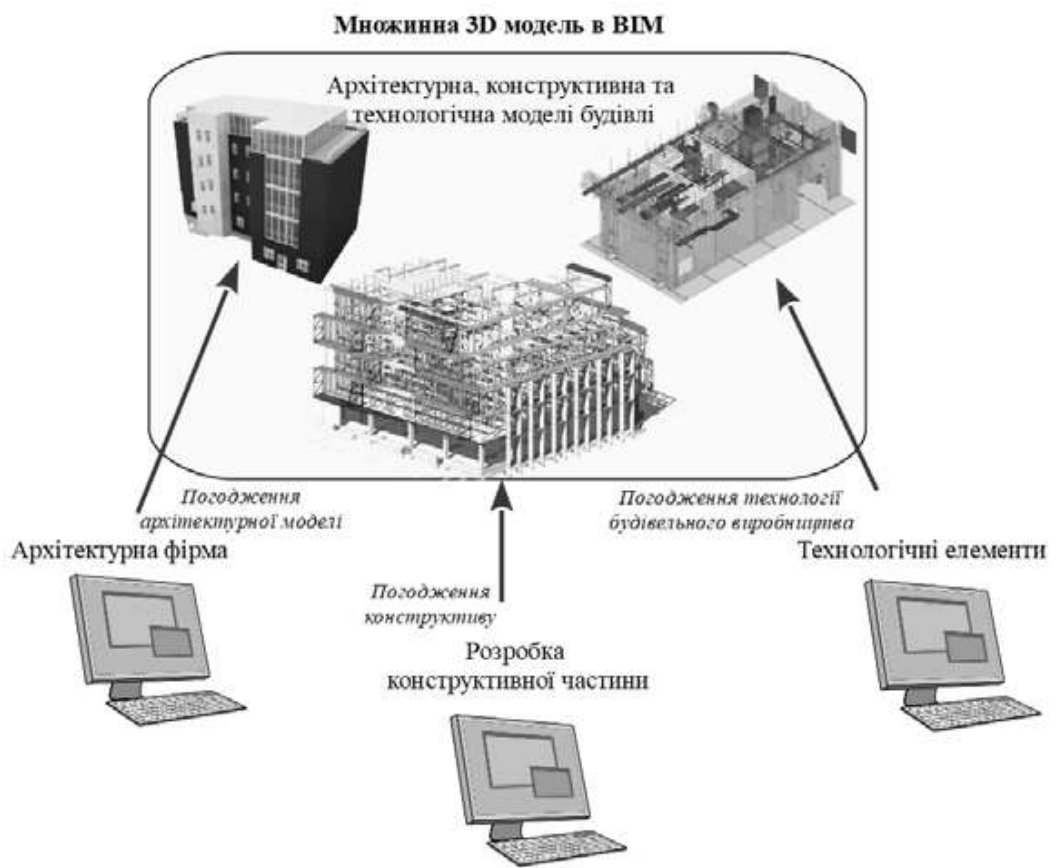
Множинна 3D модель в BIM

Архітектурна, конструктивна та технологічна моделі будівлі

Погодження архітектурної моделі

Погодження технології будівельного виробництва

Архітектурна фірма

Технологічні елементи

Погодження конструктиву

Розробка конструктивної частини